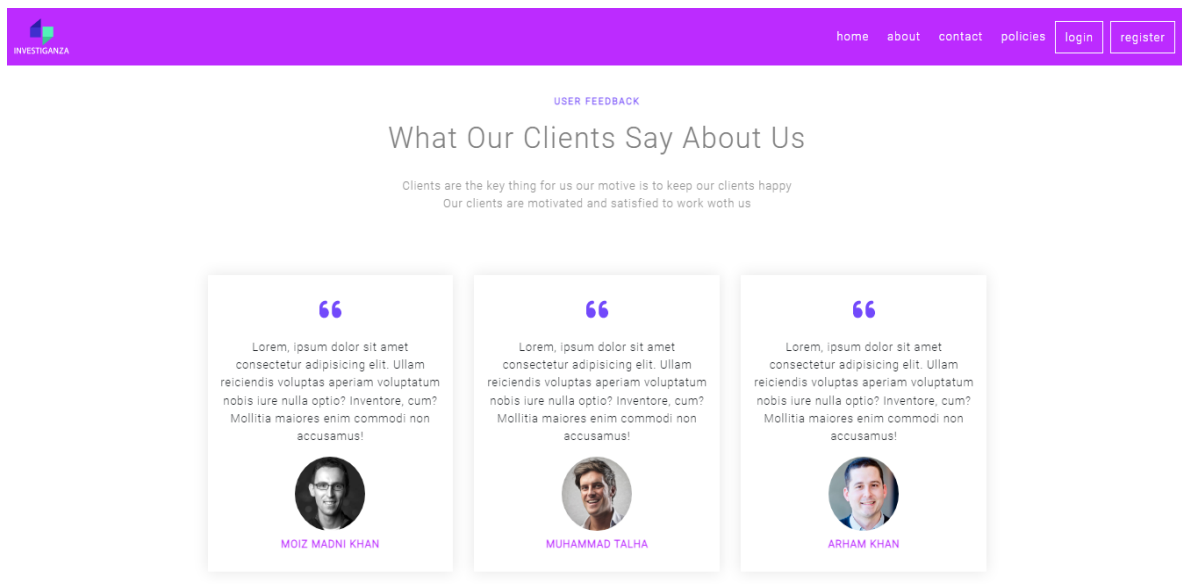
INVESTIGANZA

home about contact policies login register

USER FEEDBACK

What Our Clients Say About Us

Clients are the key thing for us our motive is to keep our clients happy
Our clients are motivated and satisfied to work woth us

❝

Lorem, ipsum dolor sit amet consectetur adipisicing elit. Ullam reiciendis voluptas aperiam voluptatum nobis iure nulla optio? Inventore, cum? Mollitia maiores enim commodi non accusamus!

MOIZ MADNI KHAN

❝

Lorem, ipsum dolor sit amet consectetur adipisicing elit. Ullam reiciendis voluptas aperiam voluptatum nobis iure nulla optio? Inventore, cum? Mollitia maiores enim commodi non accusamus!

MUHAMMAD TALHA

❝

Lorem, ipsum dolor sit amet consectetur adipisicing elit. Ullam reiciendis voluptas aperiam voluptatum nobis iure nulla optio? Inventore, cum? Mollitia maiores enim commodi non accusamus!

ARHAM KHAN